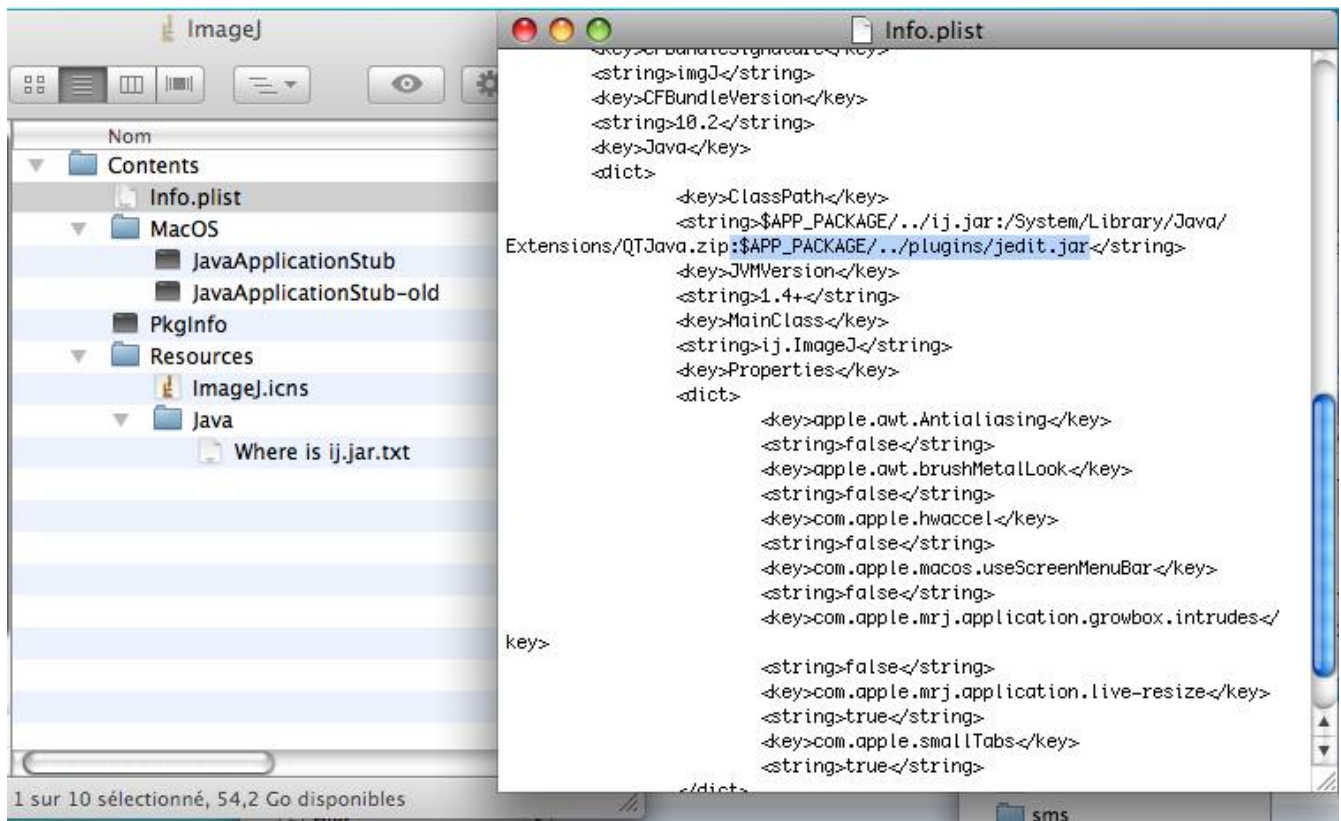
ImageJ

Nom

Contents

Info.plist

MacOS

JavaApplicationStub

JavaApplicationStub-old

PkgInfo

Resources

ImageJ.icns

Java

Where is ij.jar.txt

1 sur 10 sélectionné, 54,2 Go disponibles

sms

Info.plist

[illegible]
<string>imgJ</string>
<key>CFBundleVersion</key>
<string>10.2</string>
<key>Java</key>
<dict>
<key>ClassPath</key>
<string>$APP_PACKAGE/../ij.jar:/System/Library/Java/Extensions/QTJava.zip:$APP_PACKAGE/../plugins/jedit.jar</string>
<key>JVMVersion</key>
<string>1.4+</string>
<key>MainClass</key>
<string>ij.ImageJ</string>
<key>Properties</key>
<dict>
<key>apple.awt.Antialiasing</key>
<string>false</string>
<key>apple.awt.brushMetalLook</key>
<string>false</string>
<key>com.apple.hwaccel</key>
<string>false</string>
<key>com.apple.macos.useScreenMenuBar</key>
<string>false</string>
<key>com.apple.mrj.application.growbox.intrudes</key>
<string>false</string>
<key>com.apple.mrj.application.live-resize</key>
<string>true</string>
<key>com.apple.smallTabs</key>
<string>true</string>
</dict>